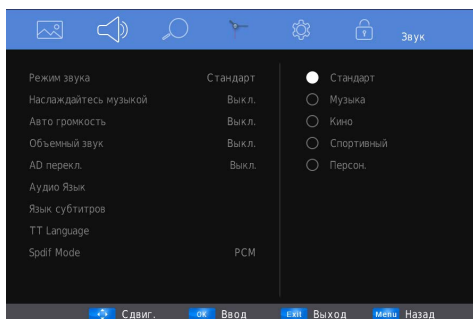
Звук

| | |
|---|---|
| Режим звука | Стандарт |
| Наслаждайтесь музыкой | Выкл. |
| Авто громкость | Выкл. |
| Объемный звук | Выкл. |
| AD перекл. | Выкл. |
| Аудио Язык | |
| Язык субтитров | |
| TT Language | |
| Spdif Mode | PCM |

Стандарт
Музыка
Кино
Спортивный
Персон.

Сдвиг. OK Ввод EXIT Выход Menu Назад